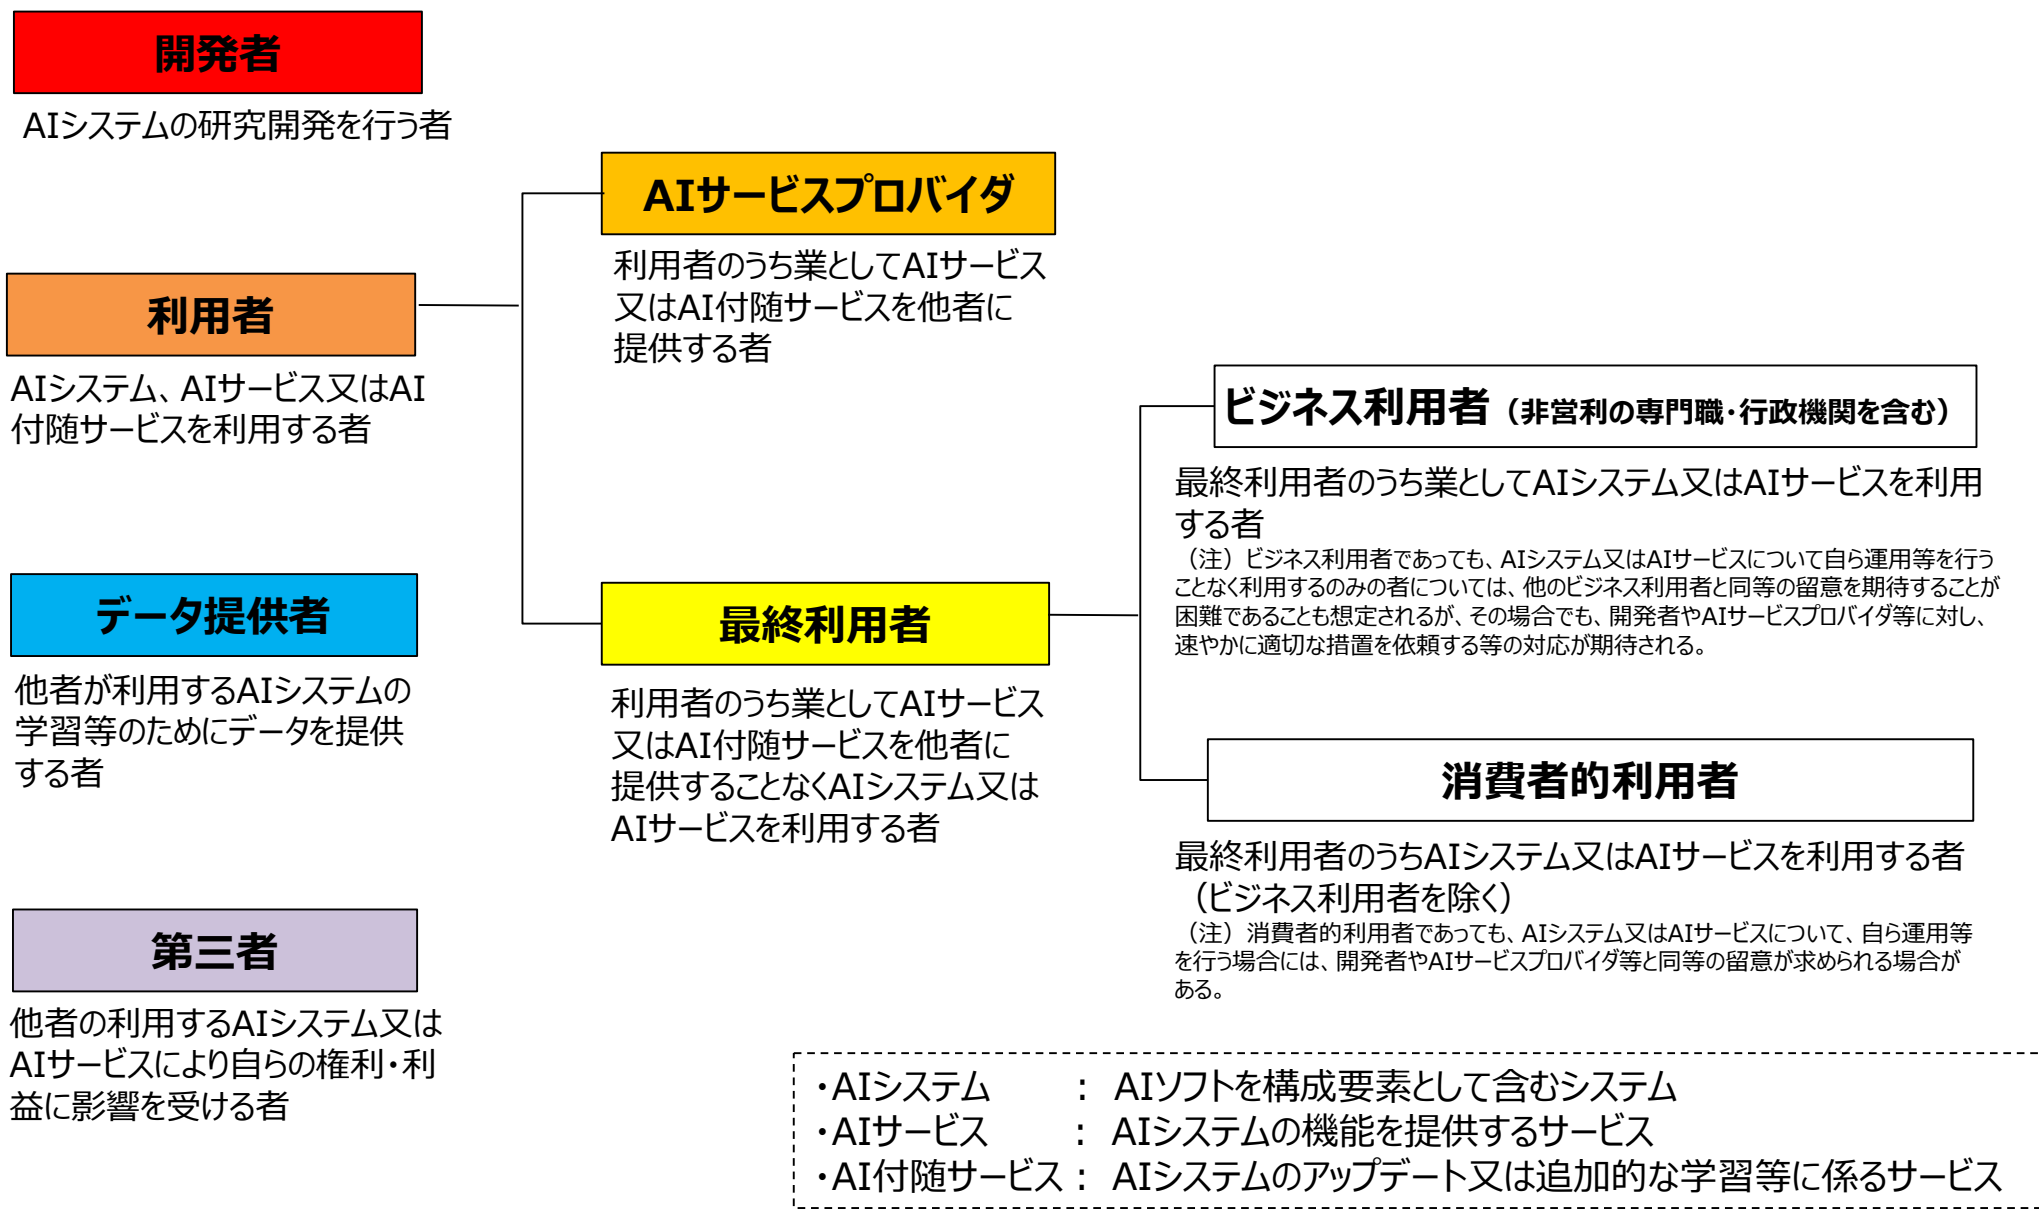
開発者

AIシステムの研究開発を行う者

利用者

AIシステム、AIサービス又はAI付随サービスを利用する者

データ提供者

他者が利用するAIシステムの学習等のためにデータを提供する者

第三者

他者の利用するAIシステム又はAIサービスにより自らの権利・利益に影響を受ける者

AIサービスプロバイダ

利用者のうち業としてAIサービス又はAI付随サービスを他者に提供する者

最終利用者

利用者のうち業としてAIサービス又はAI付随サービスを他者に提供することなくAIシステム又はAIサービスを利用する者

ビジネス利用者（非営利の専門職・行政機関を含む）

最終利用者のうち業としてAIシステム又はAIサービスを利用する者

（注）ビジネス利用者であっても、AIシステム又はAIサービスについて自ら運用等を行うことなく利用するのみの者については、他のビジネス利用者と同等の留意を期待することが困難であることも想定されるが、その場合でも、開発者やAIサービスプロバイダ等に対し、速やかに適切な措置を依頼する等の対応が期待される。

消費者的利用者

最終利用者のうちAIシステム又はAIサービスを利用する者（ビジネス利用者を除く）

（注）消費者的利用者であっても、AIシステム又はAIサービスについて、自ら運用等を行う場合には、開発者やAIサービスプロバイダ等と同等の留意が求められる場合がある。

・AIシステム　：　AIソフトを構成要素として含むシステム
・AIサービス　：　AIシステムの機能を提供するサービス
・AI付随サービス：　AIシステムのアップデート又は追加的な学習等に係るサービス